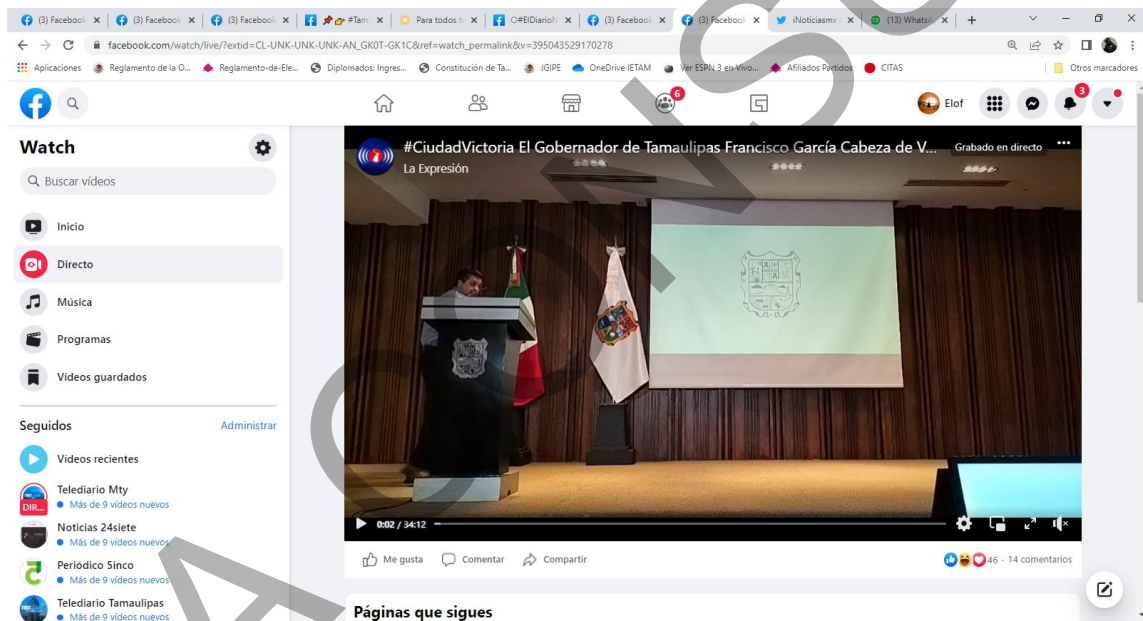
(3) Facebook | (3) Facebook | (3) Facebook | #Tam | Para todos | O#ElDiario | (3) Facebook | (3) Facebook | iNoticiasmx | (13) WhatsA

facebook.com/watch/live/?extid=CL-UNK-UNK-UNK-AN_GK0T-GK1C&ref=watch_permalink&v=395043529170278

Aplicaciones | Reglamento de la O... | Reglamento-de-Ele... | Diplomados: Ingres... | Constitución de Ta... | JGIPE | OneDrive IETAM | Ver ESPN 3 en Vivo... | Afiliados Partidos | CITAS | Otros marcadores

6 | Elof | 3

Watch

Buscar vídeos

Inicio

Directo

Música

Programas

Vídeos guardados

Seguidos | Administrar

Vídeos recientes

Telediario Mty
Más de 9 vídeos nuevos

Noticias 24siete
Más de 9 vídeos nuevos

Periódico 5inco
Más de 9 vídeos nuevos

Telediario Tamaulipas
Más de 9 vídeos nuevos

#CiudadVictoria El Gobernador de Tamaulipas Francisco García Cabeza de V...
La Expresión

Grabado en directo

0:02 / 34:12

Me gusta | Comentar | Compartir

46 · 14 comentarios

Páginas que sigues